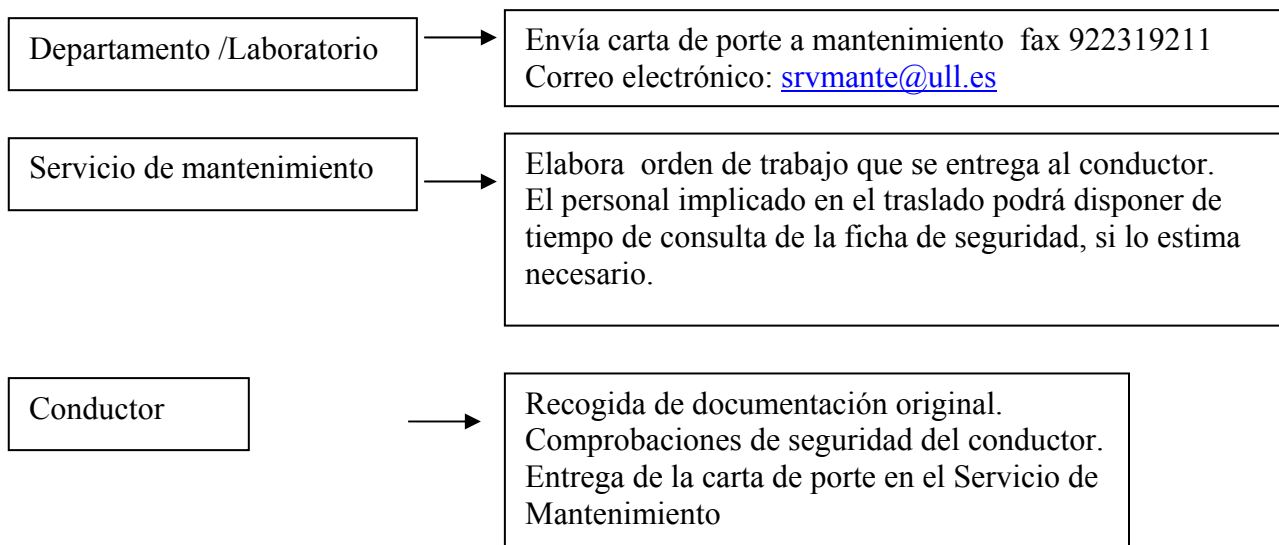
Departamento /Laboratorio

Envía carta de porte a mantenimiento fax 922319211
Correo electrónico: srvmante@ull.es

Servicio de mantenimiento

Elabora orden de trabajo que se entrega al conductor. El personal implicado en el traslado podrá disponer de tiempo de consulta de la ficha de seguridad, si lo estima necesario.

Conductor

Recogida de documentación original.
Comprobaciones de seguridad del conductor.
Entrega de la carta de porte en el Servicio de Mantenimiento